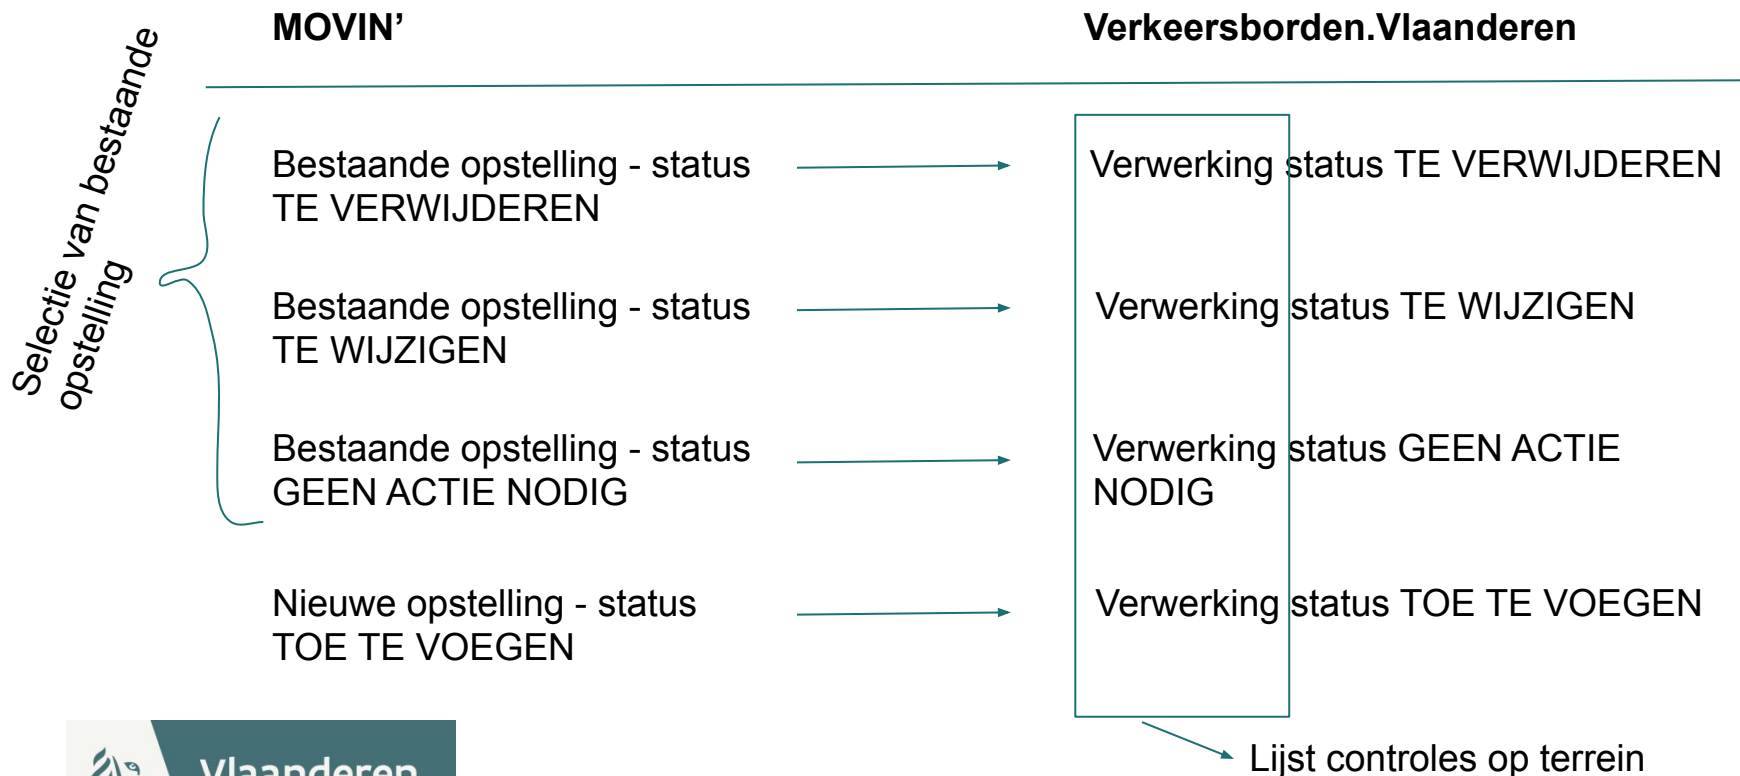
Selectie van bestaande opstelling

MOVIN'

Verkeersborden.Vlaanderen

Bestaande opstelling - status TE VERWIJDEREN

Verwerking status TE VERWIJDEREN

Bestaande opstelling - status TE WIJZIGEN

Verwerking status TE WIJZIGEN

Bestaande opstelling - status GEEN ACTIE NODIG

Verwerking status GEEN ACTIE NODIG

Nieuwe opstelling - status TOE TE VOEGEN

Verwerking status TOE TE VOEGEN

Lijst controles op terrein

Vlaanderen